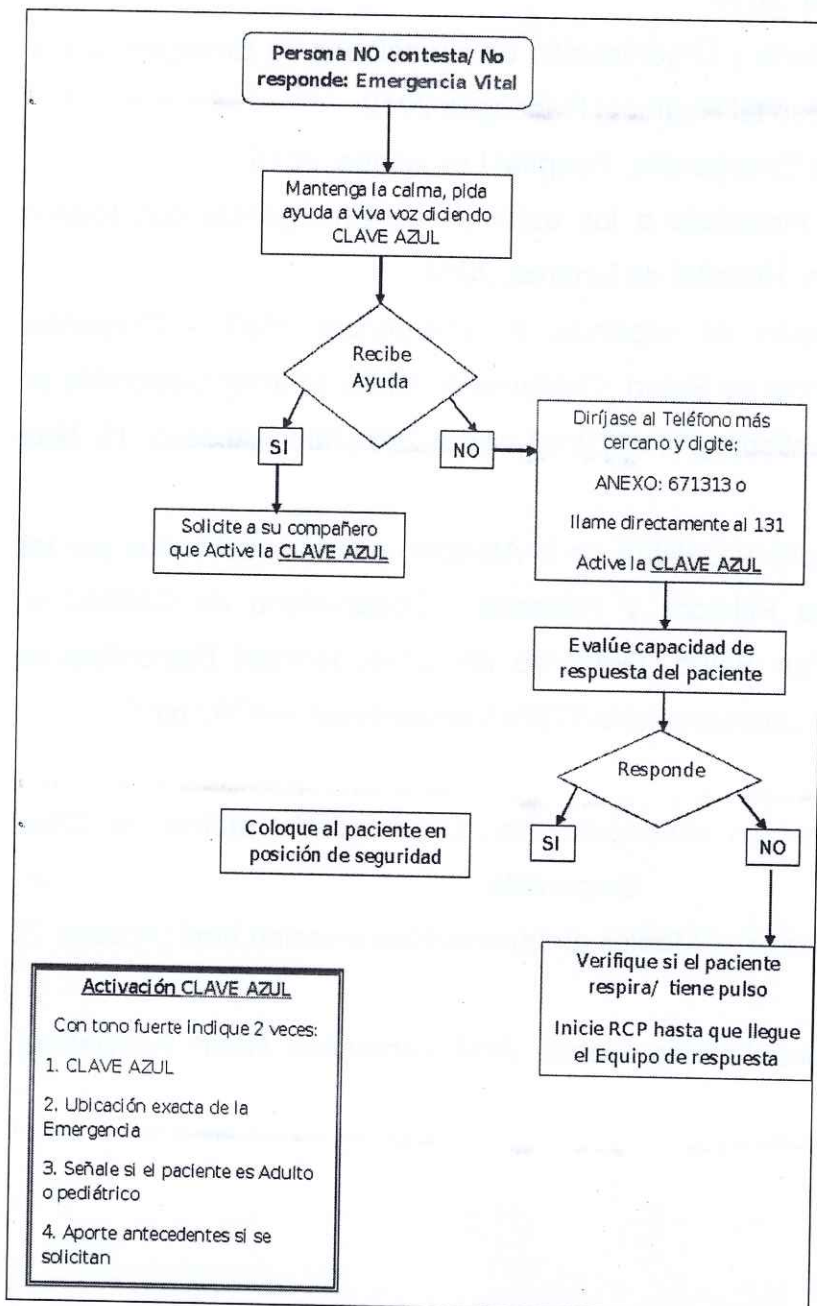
Persona NO contesta/ No responde: Emergencia Vital

Mantenga la calma, pida ayuda a viva voz diciendo CLAVE AZUL

Recibe Ayuda

SI

NO

Solicite a su compañero que Active la CLAVE AZUL

Diríjase al Teléfono más cercano y digite:

ANEXO: 671313 o

llame directamente al 131

Active la CLAVE AZUL

Evalúe capacidad de respuesta del paciente

Responde

SI

NO

Coloque al paciente en posición de seguridad

Verifique si el paciente respira/ tiene pulso

Inicie RCP hasta que llegue el Equipo de respuesta

Activación CLAVE AZUL

Con tono fuerte indique 2 veces:

1. CLAVE AZUL

2. Ubicación exacta de la Emergencia

3. Señale si el paciente es Adulto o pediátrico

4. Aporte antecedentes si se solicitan